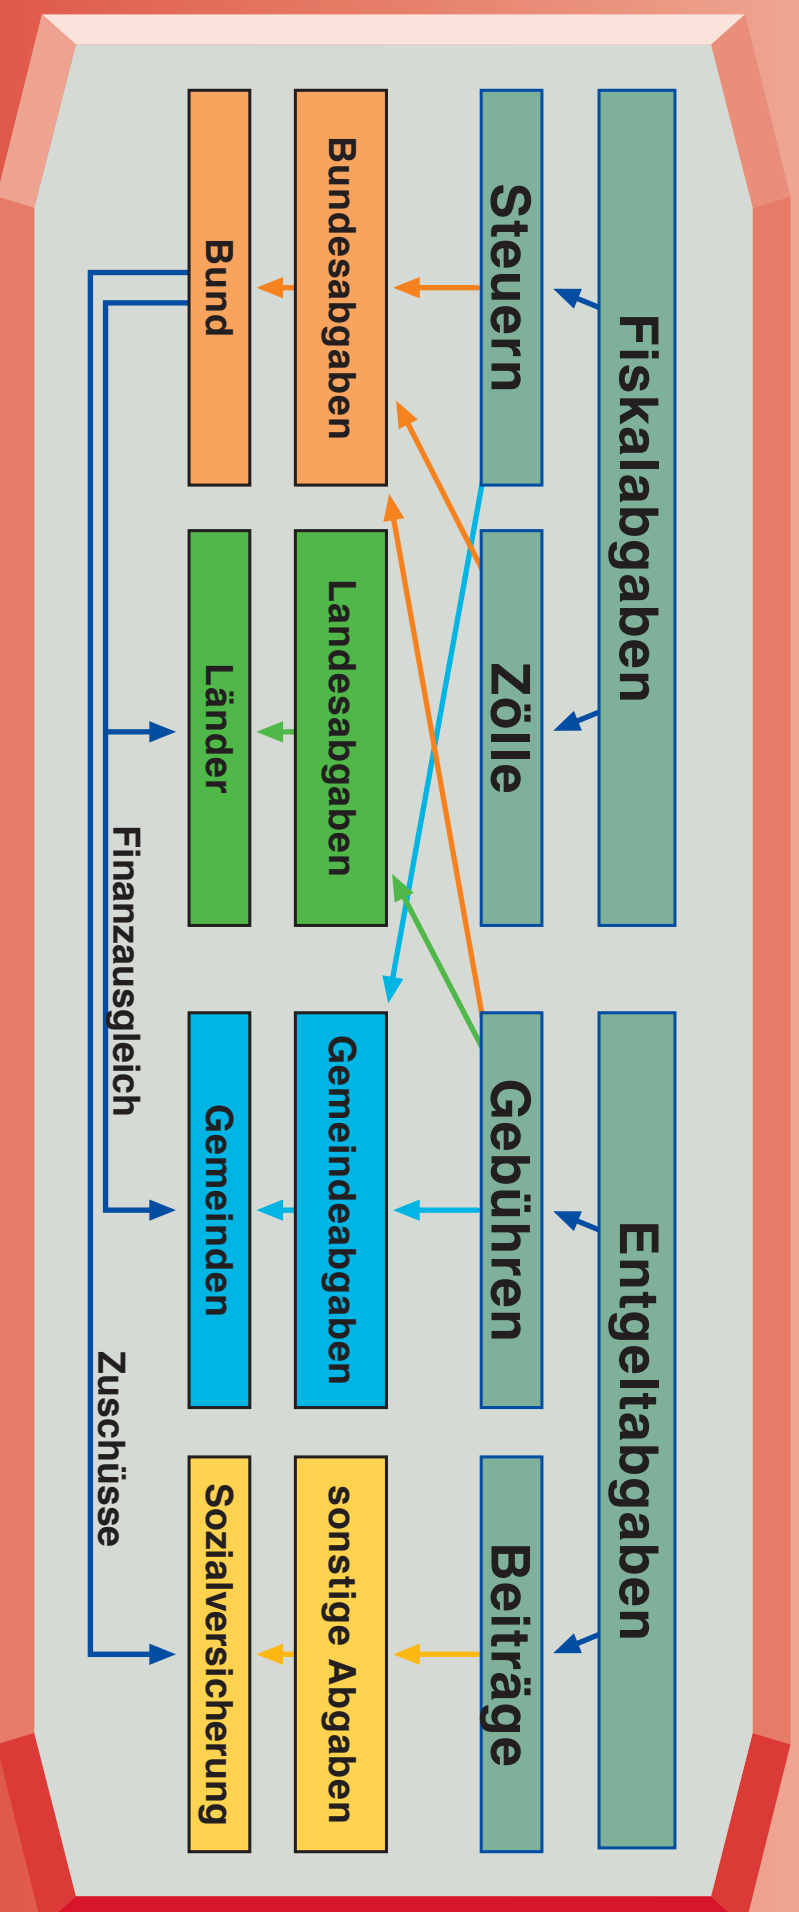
Fiskalabgaben

Entgeltabgaben

Steuern

Zölle

Gebühren

Beiträge

Bundesabgaben

Landesabgaben

Gemeindeabgaben

sonstige Abgaben

Bund

Länder

Gemeinden

Sozialversicherung

Finanzausgleich

Zuschüsse